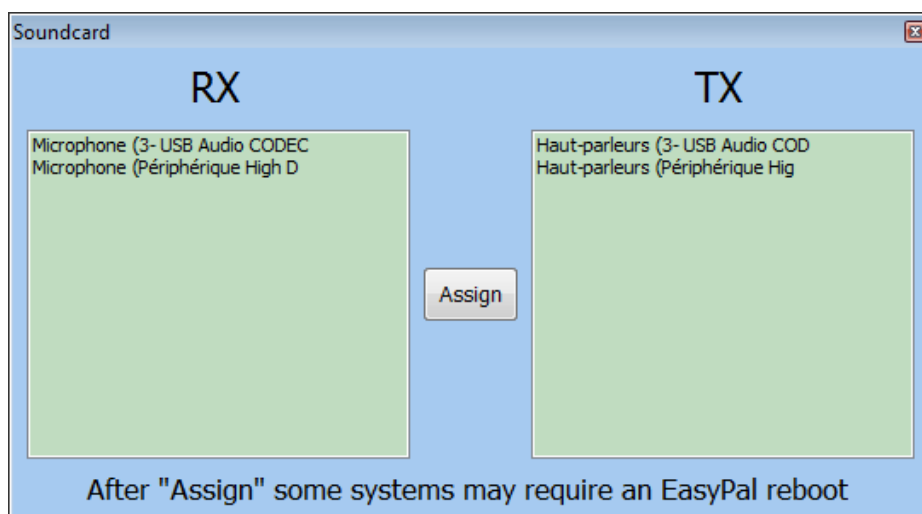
Soundcard

RX

Microphone (3- USB Audio CODEC
Microphone (Périphérique High D

Assign

TX

Haut-parleurs (3- USB Audio COD
Haut-parleurs (Périphérique Hig

After "Assign" some systems may require an EasyPal reboot